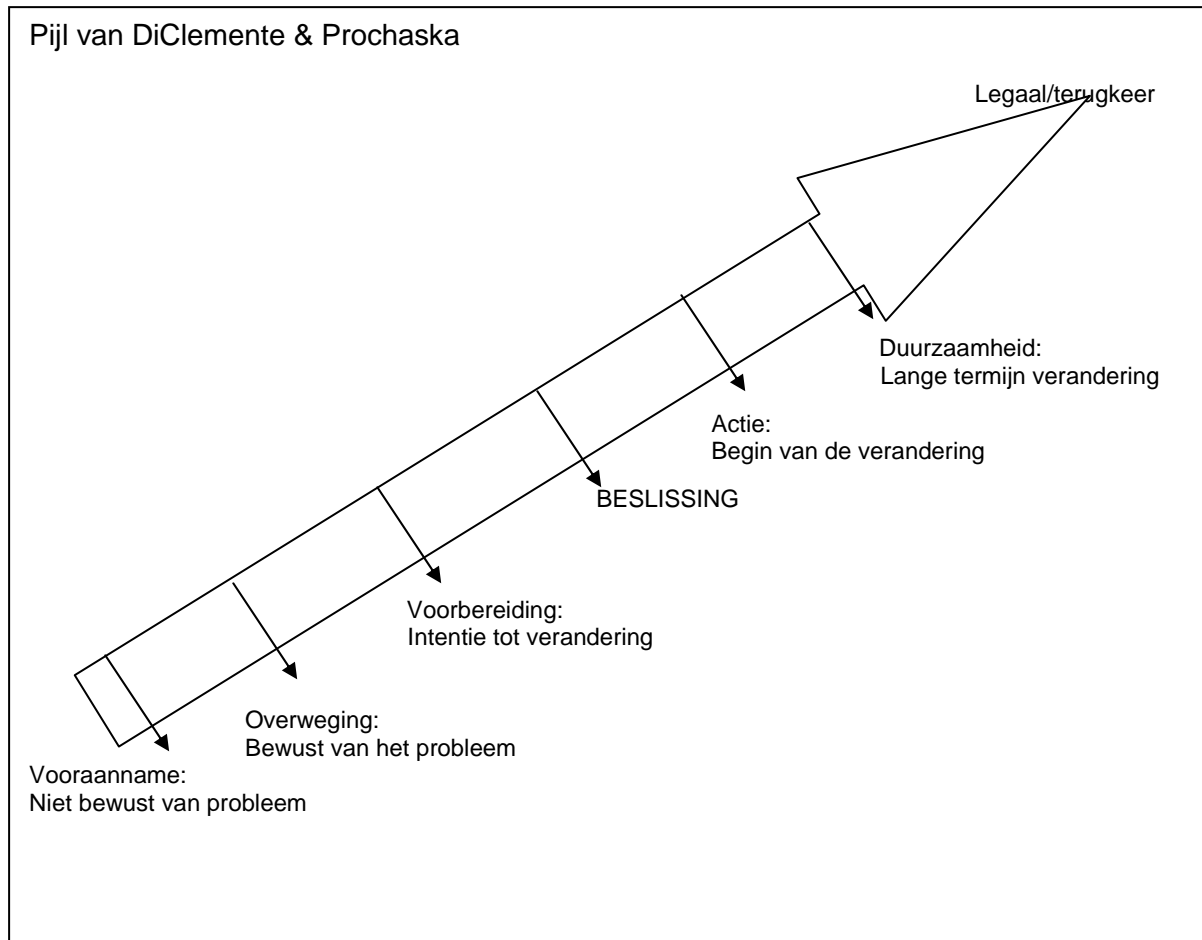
Pijl van DiClemente & Prochaska

Legaal/terugkeer

Duurzaamheid:
Lange termijn verandering

Actie:
Begin van de verandering

BESLISSING

Voorbereiding:
Intentie tot verandering

Overweging:
Bewust van het probleem

Vooraanname:
Niet bewust van probleem